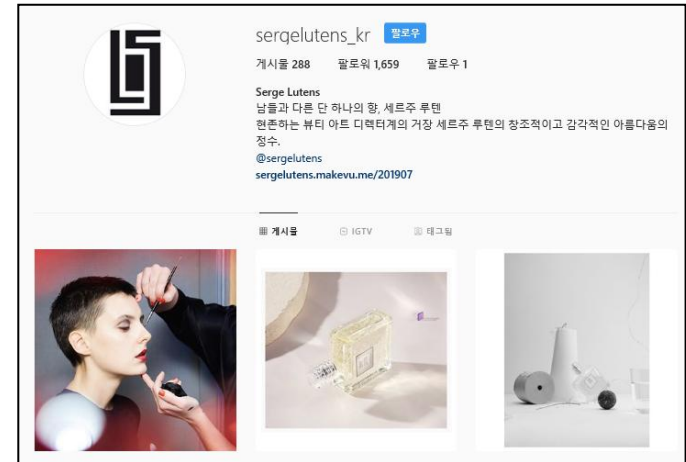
sergelutens_kr 팔로우

게시물 288 팔로워 1,659 팔로우 1

Serge Lutens
남들과 다른 단 하나의 향, 세르주 루텐
현존하는 뷰티 아트 디렉터계의 거장 세르주 루텐의 창조적이고 감각적인 아름다움의 정수.
@sergelutens
sergelutens.makevu.me/201907

게시물 IGTV 태그됨